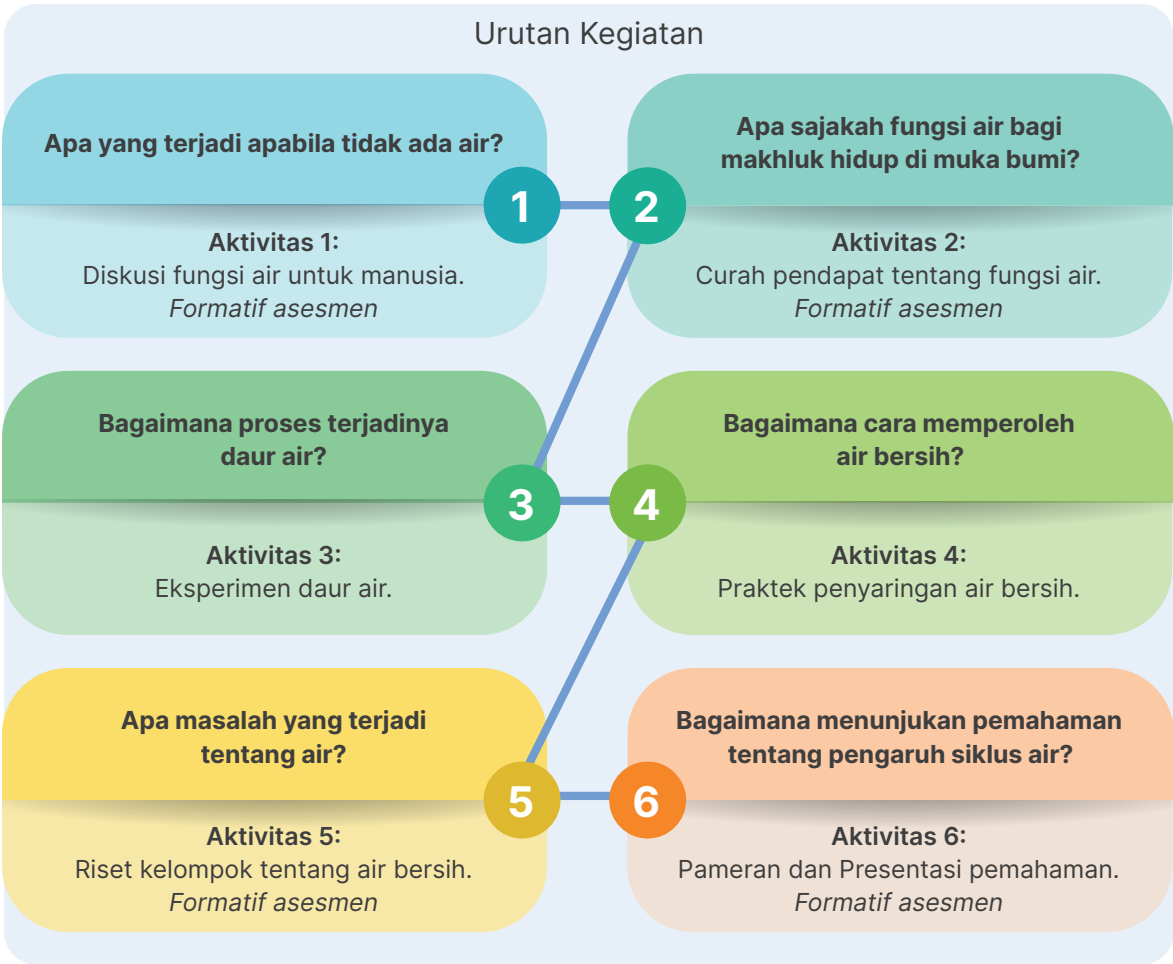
Urutan Kegiatan

Apa yang terjadi apabila tidak ada air?

1

Aktivitas 1:
Diskusi fungsi air untuk manusia.
*Formatif asesmen*

Apa sajakah fungsi air bagi makhluk hidup di muka bumi?

2

Aktivitas 2:
Curah pendapat tentang fungsi air.
*Formatif asesmen*

Bagaimana proses terjadinya daur air?

3

Aktivitas 3:
Eksperimen daur air.

Bagaimana cara memperoleh air bersih?

4

Aktivitas 4:
Praktek penyaringan air bersih.

Apa masalah yang terjadi tentang air?

5

Aktivitas 5:
Riset kelompok tentang air bersih.
*Formatif asesmen*

Bagaimana menunjukan pemahaman tentang pengaruh siklus air?

6

Aktivitas 6:
Pameran dan Presentasi pemahaman.
*Formatif asesmen*